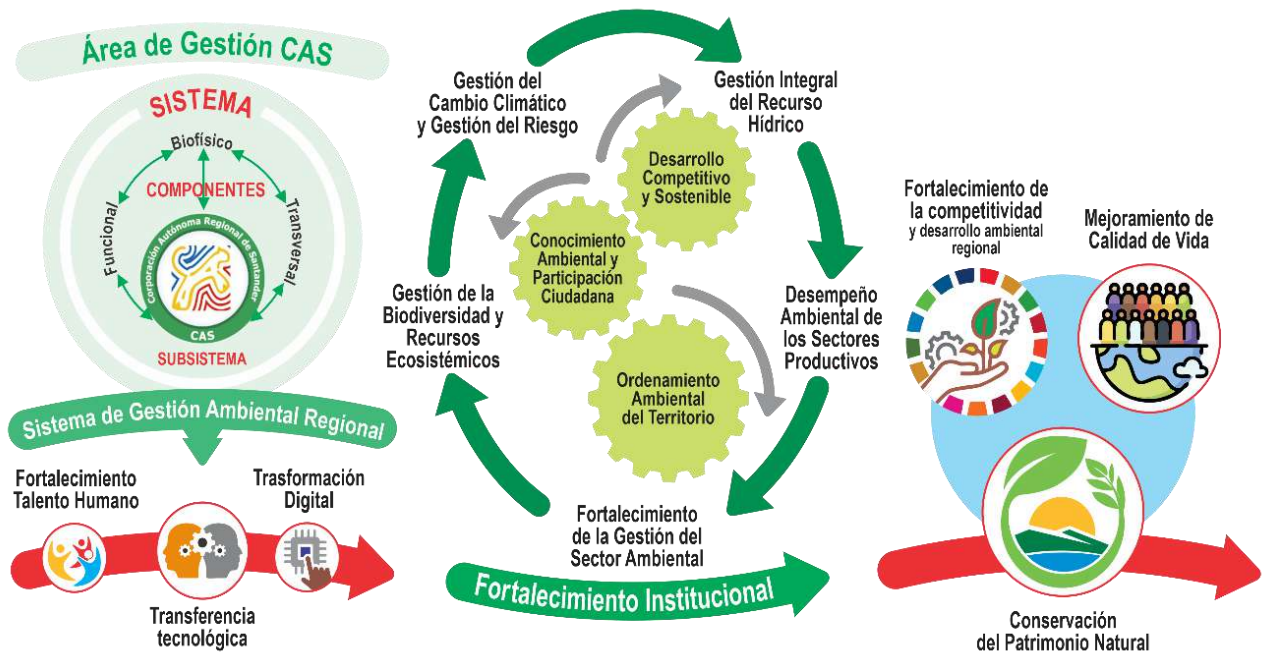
Área de Gestión CAS

SISTEMA

Biofísico

COMPONENTES

Funcional

Transversal

Corporación Autónoma Regional de Santander

CAS

SUBSISTEMA

Sistema de Gestión Ambiental Regional

Fortalecimiento Talento Humano

Trasformación Digital

Transferencia tecnológica

Gestión del Cambio Climático y Gestión del Riesgo

Gestión Integral del Recurso Hídrico

Desarrollo Competitivo y Sostenible

Conocimiento Ambiental y Participación Ciudadana

Gestión de la Biodiversidad y Recursos Ecosistémicos

Desempeño Ambiental de los Sectores Productivos

Ordenamiento Ambiental del Territorio

Fortalecimiento de la Gestión del Sector Ambiental

Fortalecimiento Institucional

Fortalecimiento de la competitividad y desarrollo ambiental regional

Mejoramiento de Calidad de Vida

Conservación del Patrimonio Natural